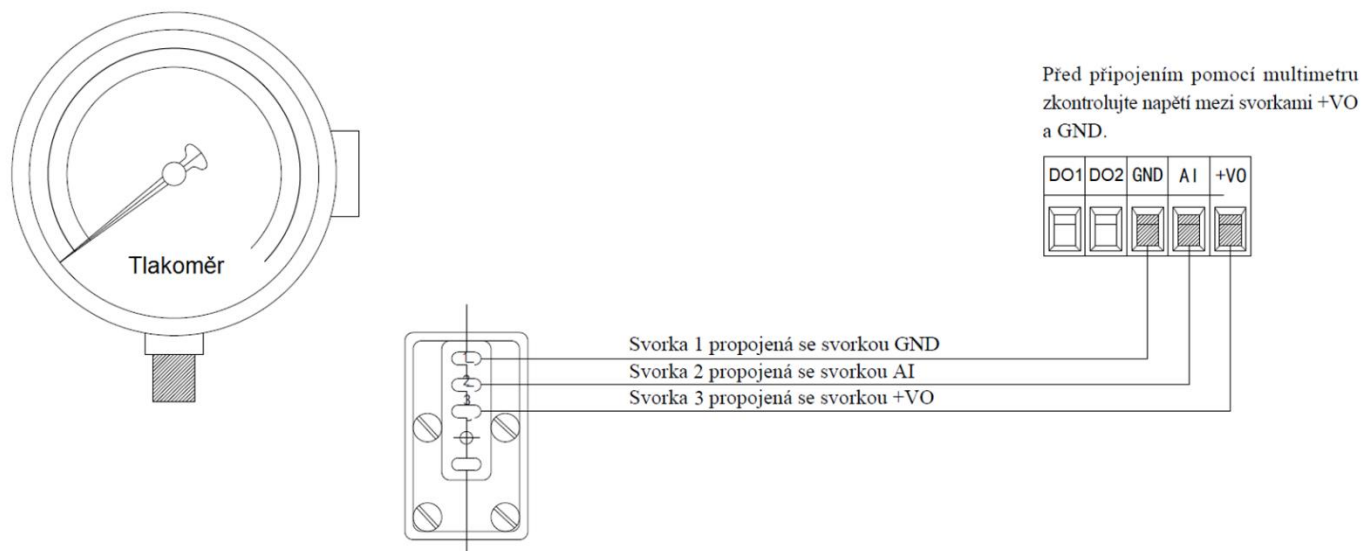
Tlakoměr

Před připojením pomocí multimetru zkontrolujte napětí mezi svorkami +VO a GND.

| DO1 | DO2 | GND | AI | +VO |
|---|---|---|---|---|

1
2
3

Svorka 1 propojená se svorkou GND
Svorka 2 propojená se svorkou AI
Svorka 3 propojená se svorkou +VO